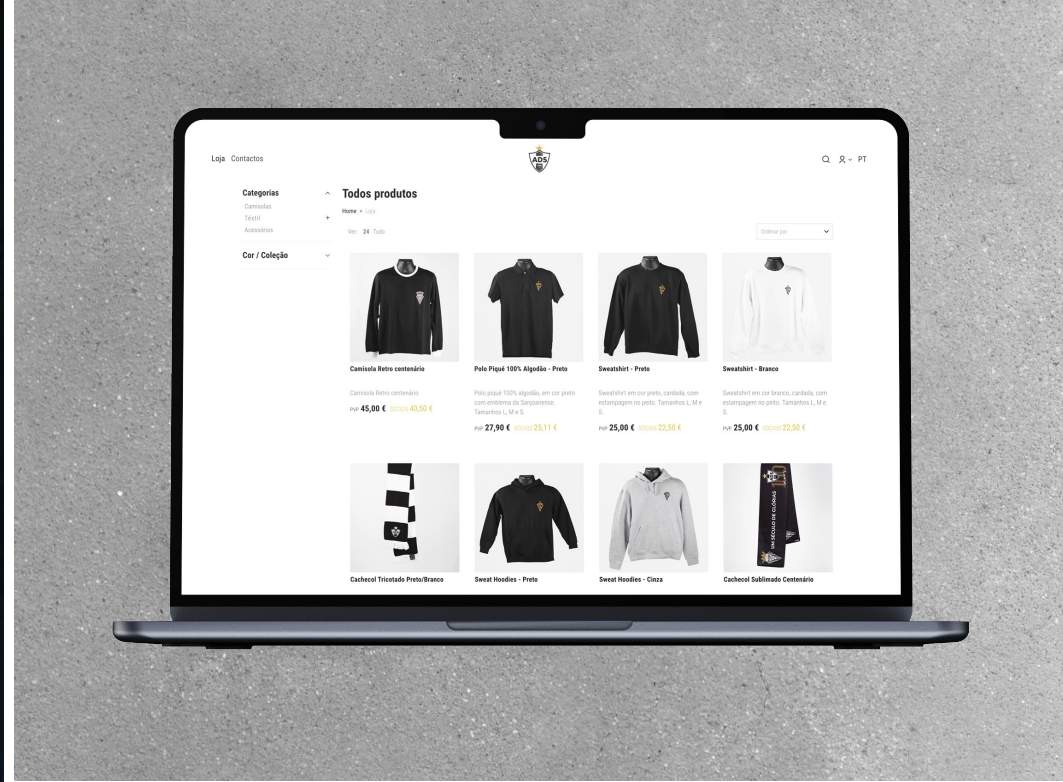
Loja Contactos

ADS

PT

Categorias
Camisolas
Têxtil +
Acessórios

Cor / Coleção

Todos produtos

Home » Loja

Ver: 24 Tudo

Ordenar por

Camisola Retro centenário

Camisola Retro centenário

PVP 45,00 € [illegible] 40,50 €

Polo Piqué 100% Algodão - Preto

Polo piqué 100% algodão, em cor preto com emblema da Sanjoanense. Tamanhos L, M e S.

PVP 27,90 € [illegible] 25,11 €

Sweatshirt - Preto

Sweatshirt em cor preto, cardada, com estampagem no peito. Tamanhos L, M e S.

PVP 25,00 € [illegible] 22,50 €

Sweatshirt - Branco

Sweatshirt em cor branco, cardada, com estampagem no peito. Tamanhos L, M e S.

PVP 25,00 € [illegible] 22,50 €

Cachecol Tricotado Preto/Branco

Sweat Hoodies - Preto

Sweat Hoodies - Cinza

UM SÉCULO DE GLÓRIAS

Cachecol Sublimado Centenário